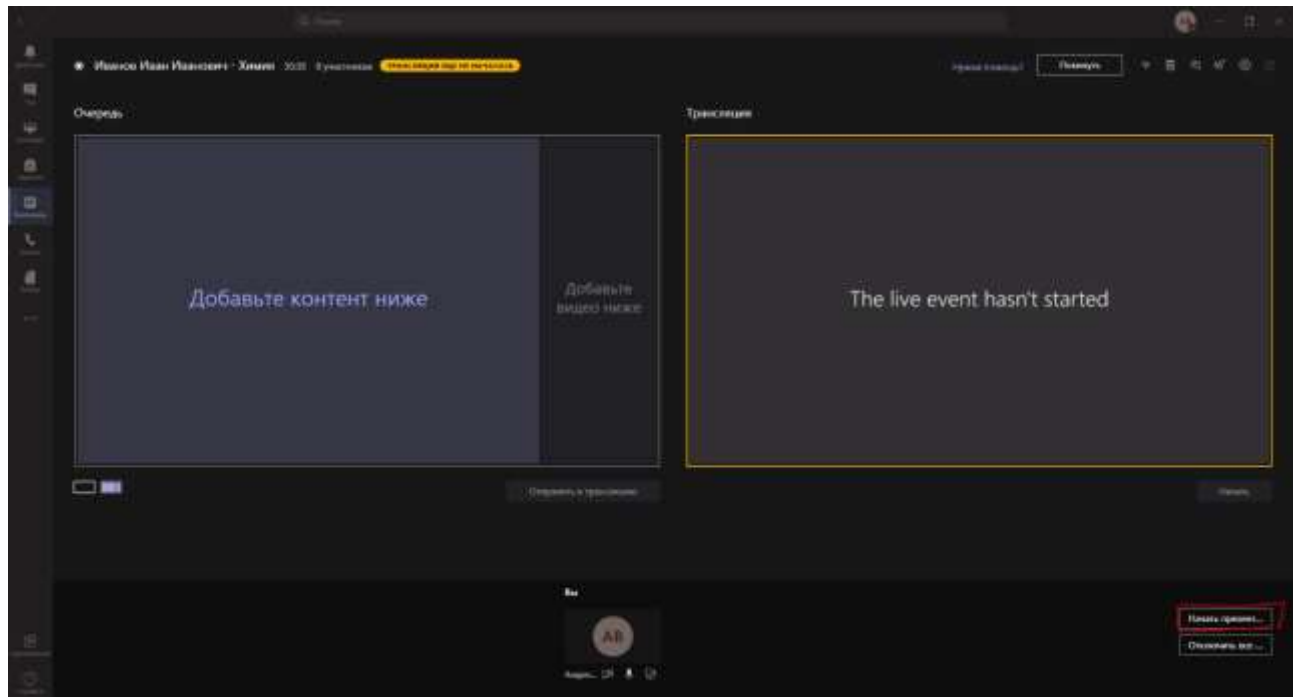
Иванов Иван Иванович · Химия 30:00 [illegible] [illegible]

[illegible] Покинуть

Очередь

Трансляция

Добавьте контент ниже

Добавьте видео ниже

The live event hasn't started

Отправить в трансляцию

Начать

Вы

AB

Андре...

Начать презент...

Отключить все ...